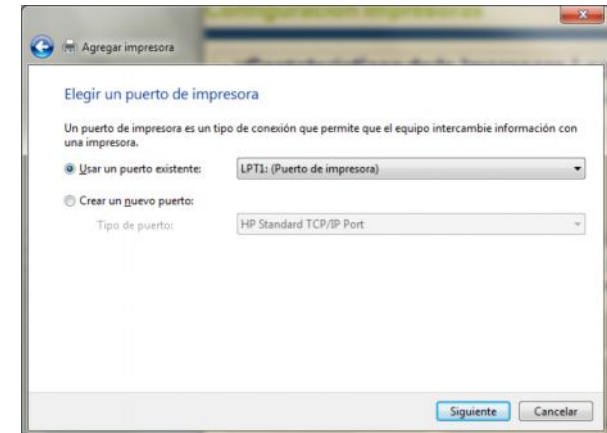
Agregar impresora

Elegir un puerto de impresora

Un puerto de impresora es un tipo de conexión que permite que el equipo intercambie información con una impresora.

Usar un puerto existente: LPT1: (Puerto de impresora)

Crear un nuevo puerto:

Tipo de puerto: HP Standard TCP/IP Port

Siguiente Cancelar